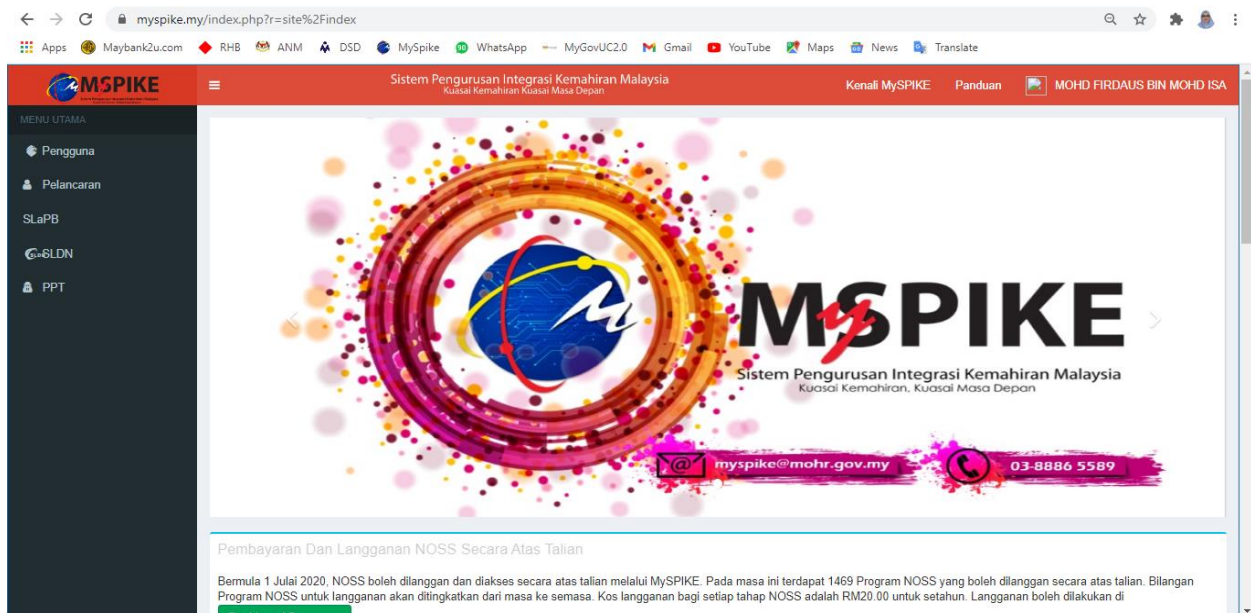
myspike.my/index.php?r=site%2Findex

Apps Maybank2u.com RHB ANM DSD MySpike WhatsApp MyGovUC2.0 Gmail YouTube Maps News Translate

MySPIKE

Sistem Pengurusan Integrasi Kemahiran Malaysia
Kuasai Kemahiran Kuasai Masa Depan

Kenali MySPIKE Panduan MOHD FIRDAUS BIN MOHD ISA

MENU UTAMA

Pengguna

Pelancaran

SLaPB

SLDN

PPT

MySPIKE

Sistem Pengurusan Integrasi Kemahiran Malaysia
Kuasai Kemahiran, Kuasai Masa Depan

myspike@mohr.gov.my

03-8886 5589

Pembayaran Dan Langganan NOSS Secara Atas Talian

Bermula 1 Julai 2020, NOSS boleh dilanggan dan diakses secara atas talian melalui MySPIKE. Pada masa ini terdapat 1469 Program NOSS yang boleh dilanggan secara atas talian. Bilangan Program NOSS untuk langganan akan ditingkatkan dari masa ke semasa. Kos langganan bagi setiap tahap NOSS adalah RM20.00 untuk setahun. Langganan boleh dilakukan di